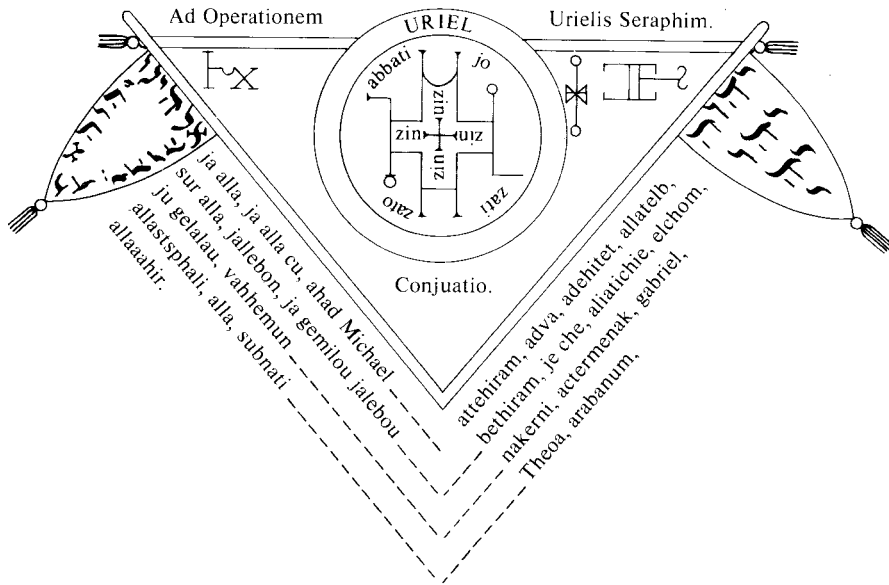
Ad Operationem

URIEL

Urielis Seraphim.

abbati

jo

zin

zin

zin

zin

zato

zati

Conjuatio.

ja alla, ja alla cu, ahad Michael
sur alla, jallebon, ja gemilou jalebou
ju gelalau, vahhemun
allastsphali, alla, subnati
allaaahir.

attehiram, adva, adehitet, allatelb,
bethiram, je che, aliatichie, elchom,
nakerni, actermenak, gabriel,
Theoa, arabanum.